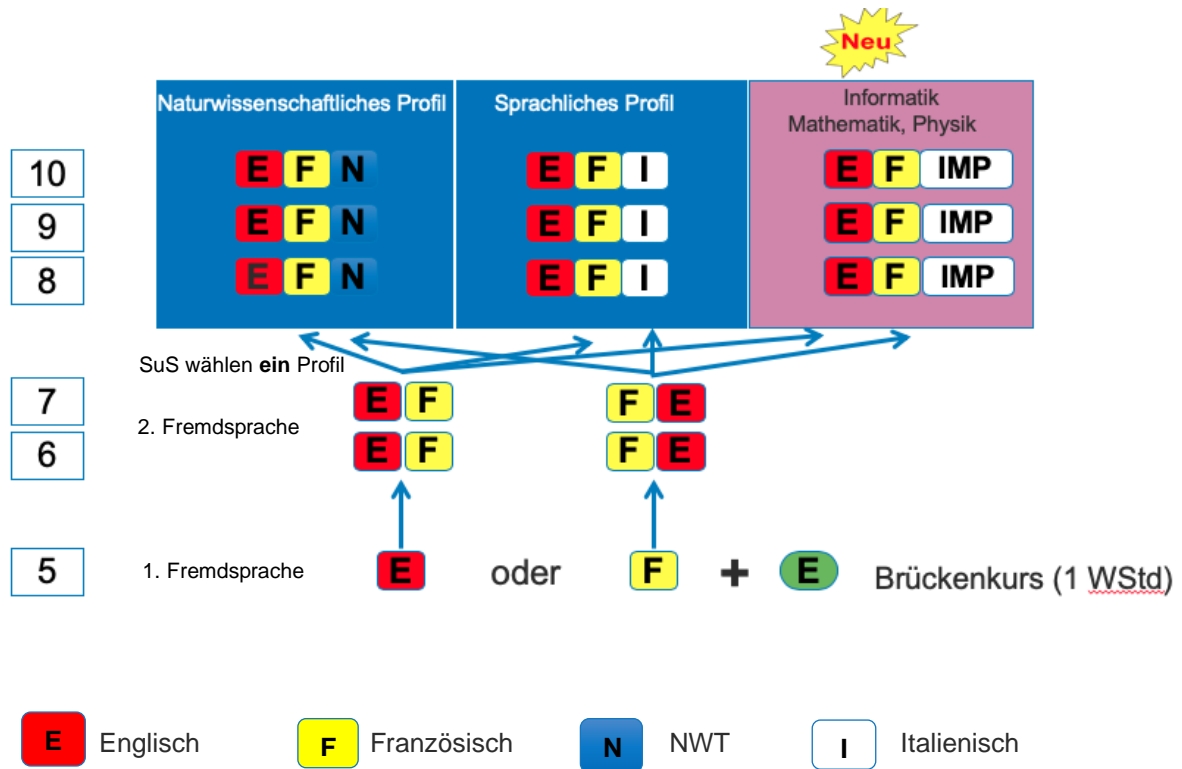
Neu

Naturwissenschaftliches Profil

Sprachliches Profil

Informatik Mathematik, Physik

10 E F N E F I E F IMP

9 E F N E F I E F IMP

8 E F N E F I E F IMP

SuS wählen **ein** Profil

7 E F F E

2. Fremdsprache

6 E F F E

5 1. Fremdsprache E oder F + E Brückenkurs (1 WStd)

E Englisch

F Französisch

N NWT

I Italienisch